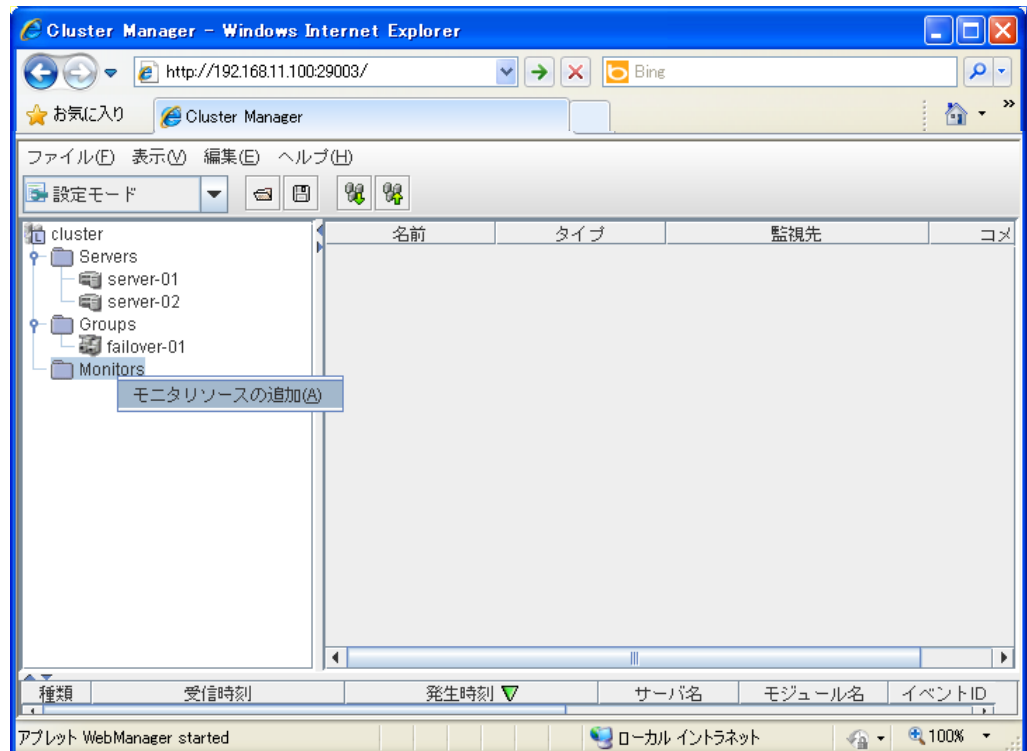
Cluster Manager - Windows Internet Explorer

http://192.168.11.100:29003/

Bing

お気に入り

Cluster Manager

ファイル(F) 表示(V) 編集(E) ヘルプ(H)

設定モード

cluster
Servers
server-01
server-02
Groups
failover-01
Monitors

モニタリソースの追加(A)

| 名前 | タイプ | 監視先 | コメ |
|---|---|---|---|

| 種類 | 受信時刻 | 発生時刻 | サーバ名 | モジュール名 | イベントID |
|---|---|---|---|---|---|

アプレット WebManager started

ローカル イントラネット

100%